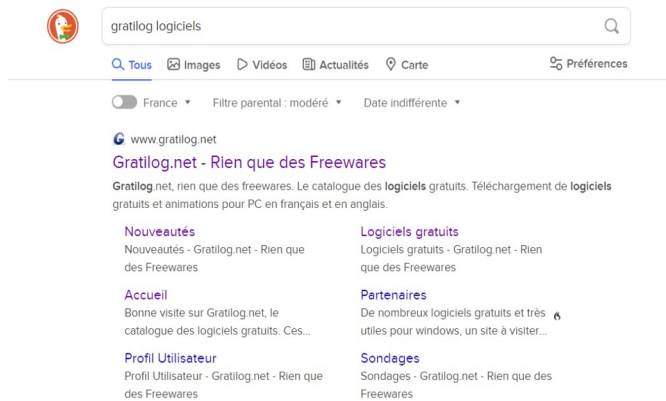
gratilog logiciels

Tous Images Vidéos Actualités Carte Préférences

France Filtre parental : modéré Date indifférente

www.gratilog.net

Gratilog.net - Rien que des Freewares

Gratilog.net, rien que des freewares. Le catalogue des logiciels gratuits. Téléchargement de logiciels gratuits et animations pour PC en français et en anglais.

Nouveautés
Nouveautés - Gratilog.net - Rien que des Freewares

Logiciels gratuits
Logiciels gratuits - Gratilog.net - Rien que des Freewares

Accueil
Bonne visite sur Gratilog.net, le catalogue des logiciels gratuits. Ces...

Partenaires
De nombreux logiciels gratuits et très utiles pour windows, un site à visiter...

Profil Utilisateur
Profil Utilisateur - Gratilog.net - Rien que des Freewares

Sondages
Sondages - Gratilog.net - Rien que des Freewares